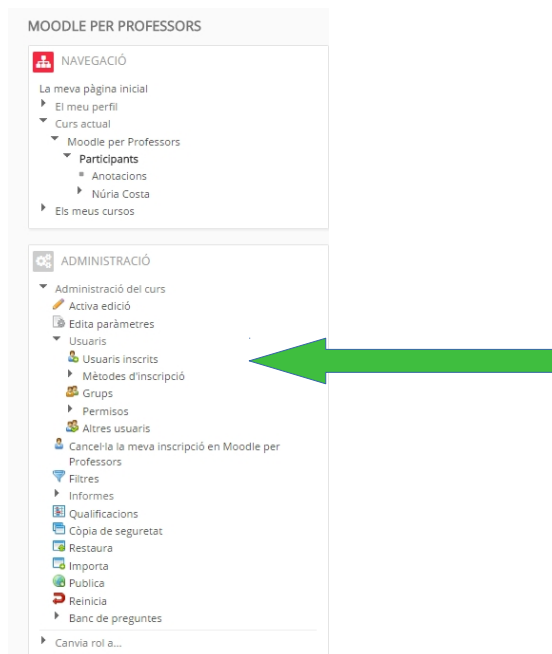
MOODLE PER PROFESSORS

NAVEGACIÓ

La meva pàgina inicial
El meu perfil
Curs actual
Moodle per Professors
Participants
Anotacions
Núria Costa
Els meus cursos

ADMINISTRACIÓ

Administració del curs
Activa edició
Edita paràmetres
Usuaris
Usuaris inscrits
Mètodes d'inscripció
Grups
Permisos
Altres usuaris
Cancel·la la meva inscripció en Moodle per Professors
Filtres
Informes
Qualificacions
Còpia de seguretat
Restaura
Importa
Publica
Reinicia
Banc de preguntes
Canvia rol a...